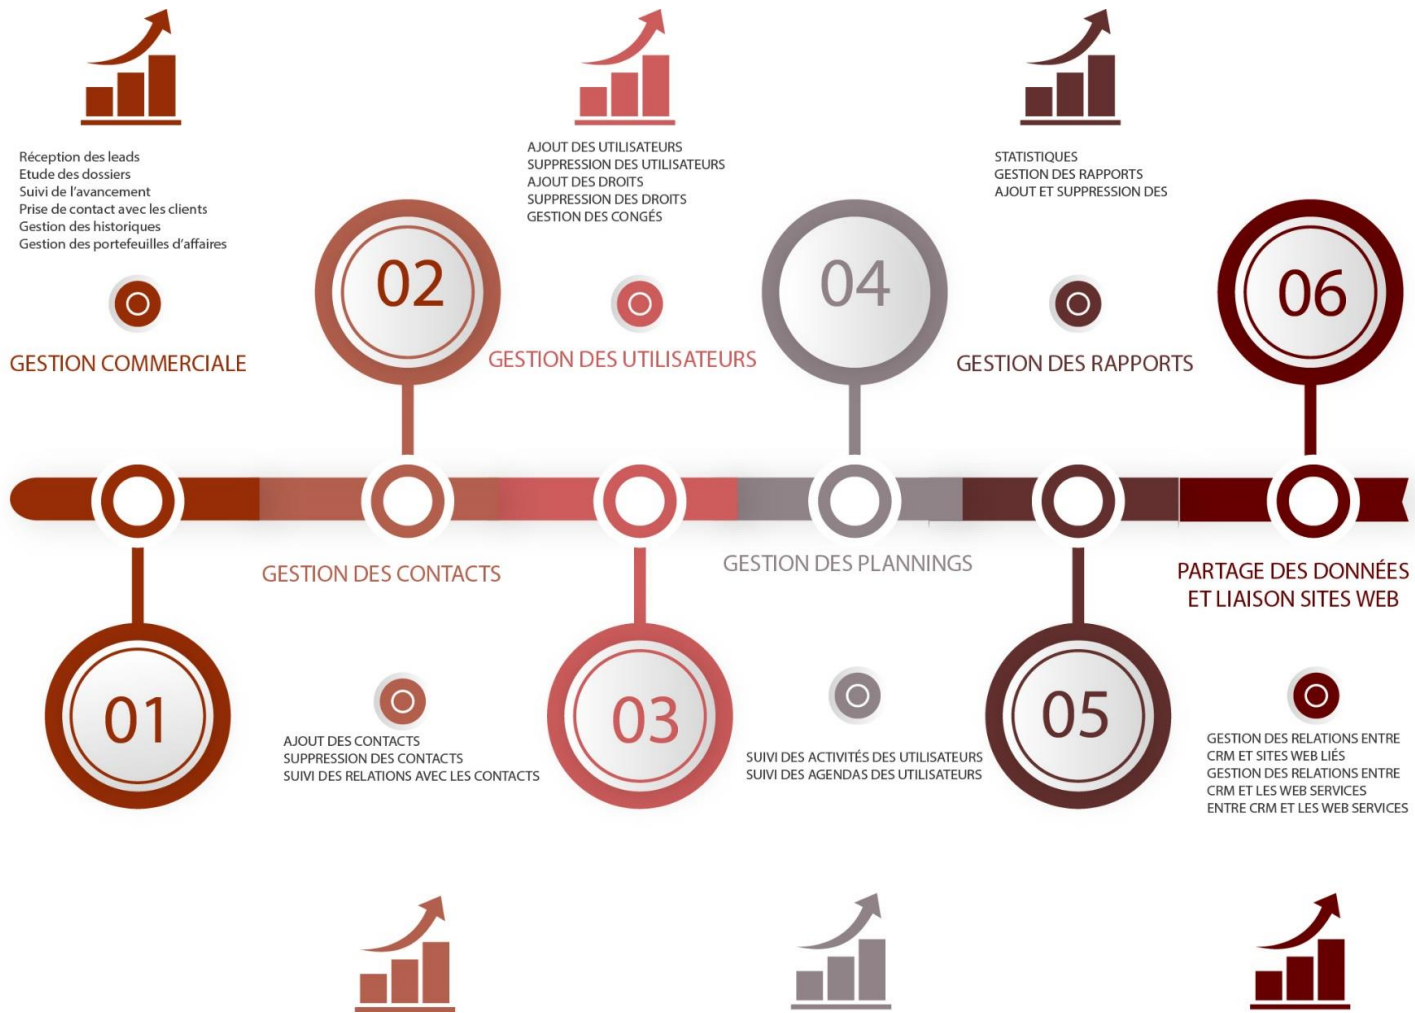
Réception des leads
Etude des dossiers
Suivi de l'avancement
Prise de contact avec les clients
Gestion des historiques
Gestion des portefeuilles d'affaires

GESTION COMMERCIALE

02

AJOUT DES UTILISATEURS
SUPPRESSION DES UTILISATEURS
AJOUT DES DROITS
SUPPRESSION DES DROITS
GESTION DES CONGÉS

GESTION DES UTILISATEURS

04

STATISTIQUES
GESTION DES RAPPORTS
AJOUT ET SUPPRESSION DES

GESTION DES RAPPORTS

06

GESTION DES CONTACTS

GESTION DES PLANNINGS

PARTAGE DES DONNÉES ET LIAISON SITES WEB

01

AJOUT DES CONTACTS
SUPPRESSION DES CONTACTS
SUIVI DES RELATIONS AVEC LES CONTACTS

03

SUIVI DES ACTIVITÉS DES UTILISATEURS
SUIVI DES AGENDAS DES UTILISATEURS

05

GESTION DES RELATIONS ENTRE CRM ET SITES WEB LIÉS
GESTION DES RELATIONS ENTRE CRM ET LES WEB SERVICES
ENTRE CRM ET LES WEB SERVICES